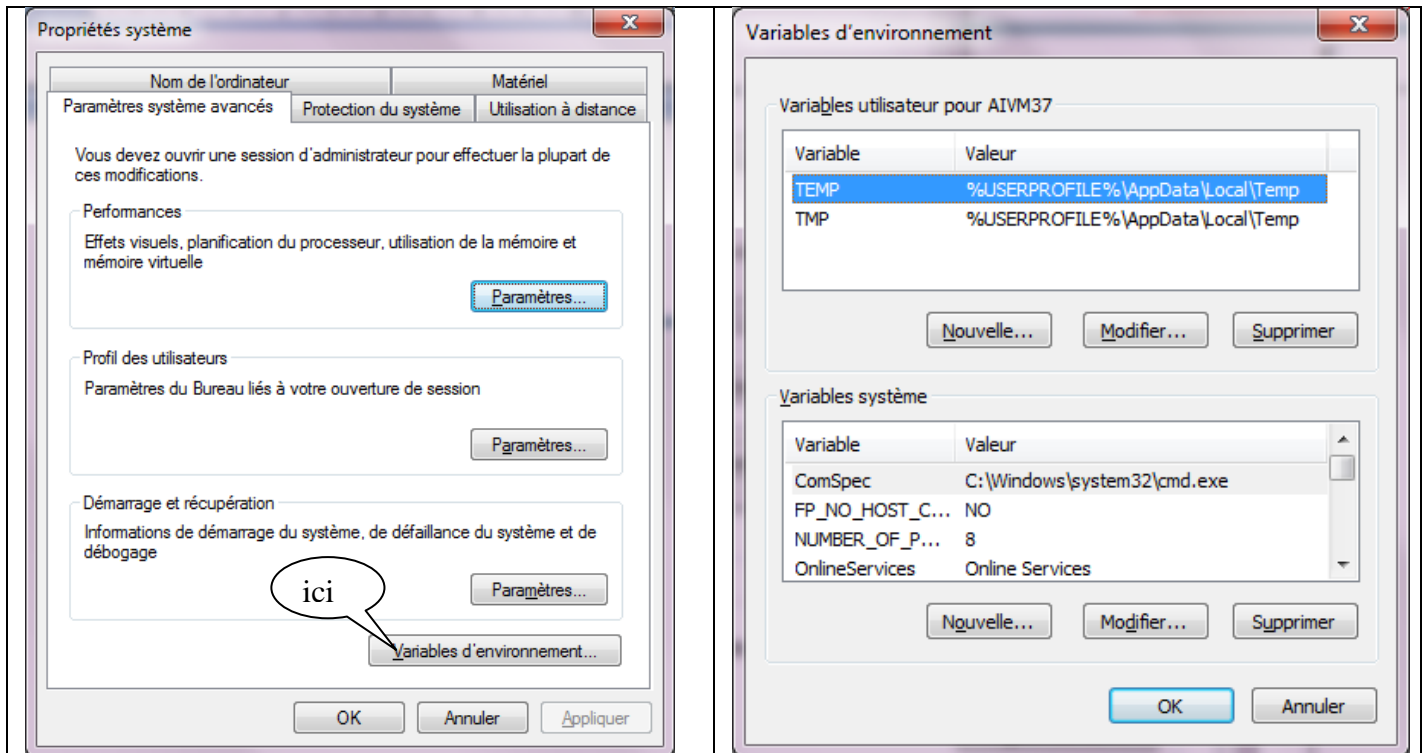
Propriétés système

Nom de l'ordinateur | Matériel
Paramètres système avancés | Protection du système | Utilisation à distance

Vous devez ouvrir une session d'administrateur pour effectuer la plupart de ces modifications.

Performances
Effets visuels, planification du processeur, utilisation de la mémoire et mémoire virtuelle
Paramètres...

Profil des utilisateurs
Paramètres du Bureau liés à votre ouverture de session
Paramètres...

Démarrage et récupération
Informations de démarrage du système, de défaillance du système et de débogage
Paramètres...

ici

Variables d'environnement...

OK | Annuler | Appliquer

Variables d'environnement

Variables utilisateur pour AIVM37

| Variable | Valeur |
|---|---|
| TEMP | %USERPROFILE%\AppData\Local\Temp |
| TMP | %USERPROFILE%\AppData\Local\Temp |

Nouvelle... | Modifier... | Supprimer

Variables système

| Variable | Valeur |
|---|---|
| ComSpec | C:\Windows\system32\cmd.exe |
| FP_NO_HOST_C... | NO |
| NUMBER_OF_P... | 8 |
| OnlineServices | Online Services |

Nouvelle... | Modifier... | Supprimer

OK | Annuler